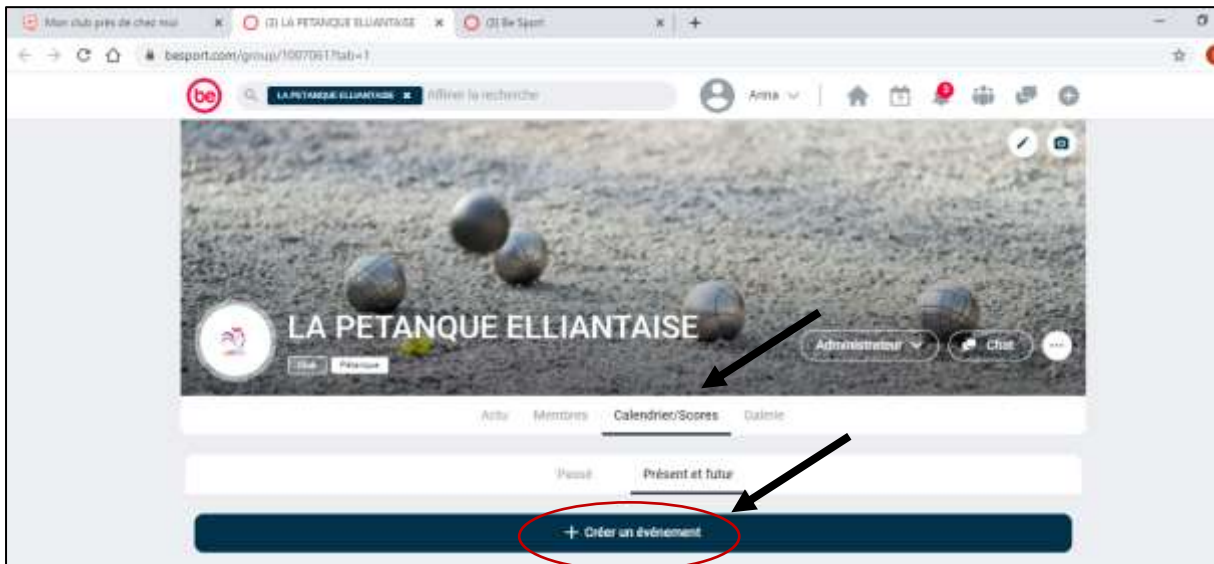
Mon club près de chez moi ×
(3) LA PETANQUE ELLIANTAISE ×
(3) Be Sport ×
+

besport.com/group/1007061?tab=1

be
LA PETANQUE ELLIANTAISE ×
Affiner la recherche
Anna
9

LA PETANQUE ELLIANTAISE
Club
Pétanque
Administrateur
Chat

Actu
Membres
Calendrier/Scores
Galerie

Passé
Présent et futur

+ Créer un évènement